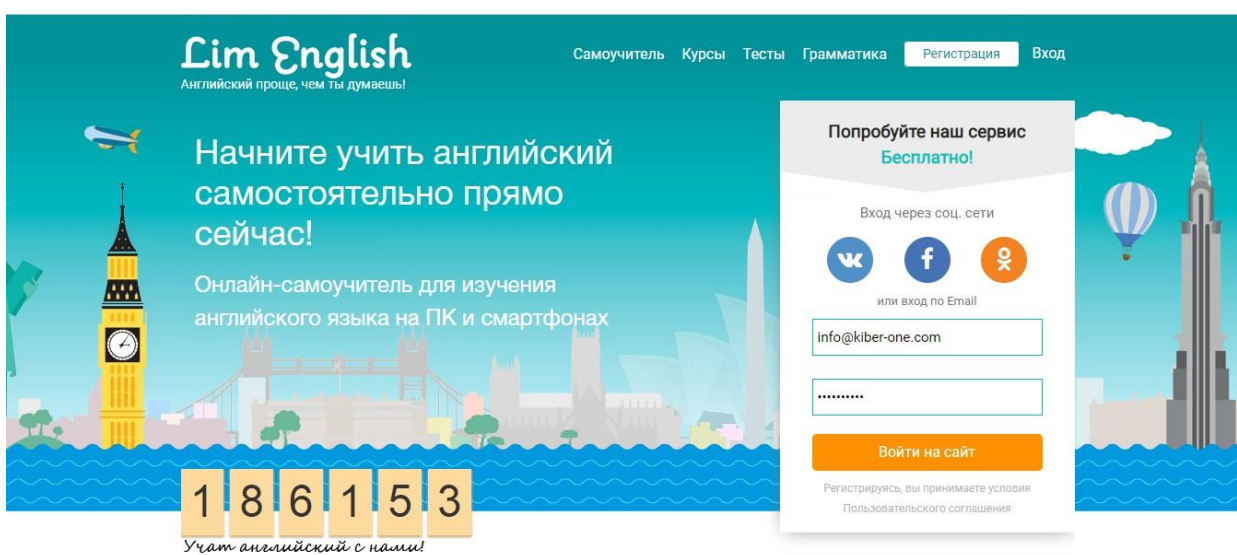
Lim English
Английский проще, чем ты думаешь!

Самоучитель Курсы Тесты Грамматика Регистрация Вход

Начните учить английский самостоятельно прямо сейчас!

Онлайн-самоучитель для изучения английского языка на ПК и смартфонах

Попробуйте наш сервис
Бесплатно!

Вход через соц. сети

или вход по Email

info@kiber-one.com

••••••••••

Войти на сайт

Регистрируясь, вы принимаете условия Пользовательского соглашения

1 8 6 1 5 3
Учат английский с нами!